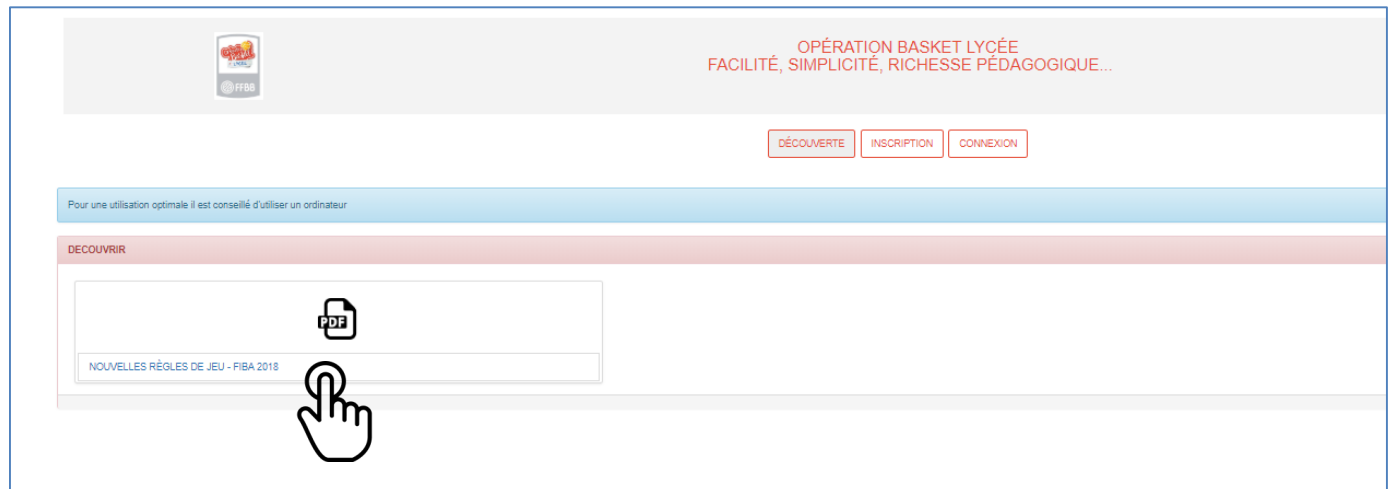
FFBB

OPÉRATION BASKET LYCÉE
FACILITÉ, SIMPLICITÉ, RICHESSE PÉDAGOGIQUE...

DÉCOUVERTE INSCRIPTION CONNEXION

Pour une utilisation optimale il est conseillé d'utiliser un ordinateur

DECOUVRIR

PDF

NOUVELLES RÈGLES DE JEU - FIBA 2018